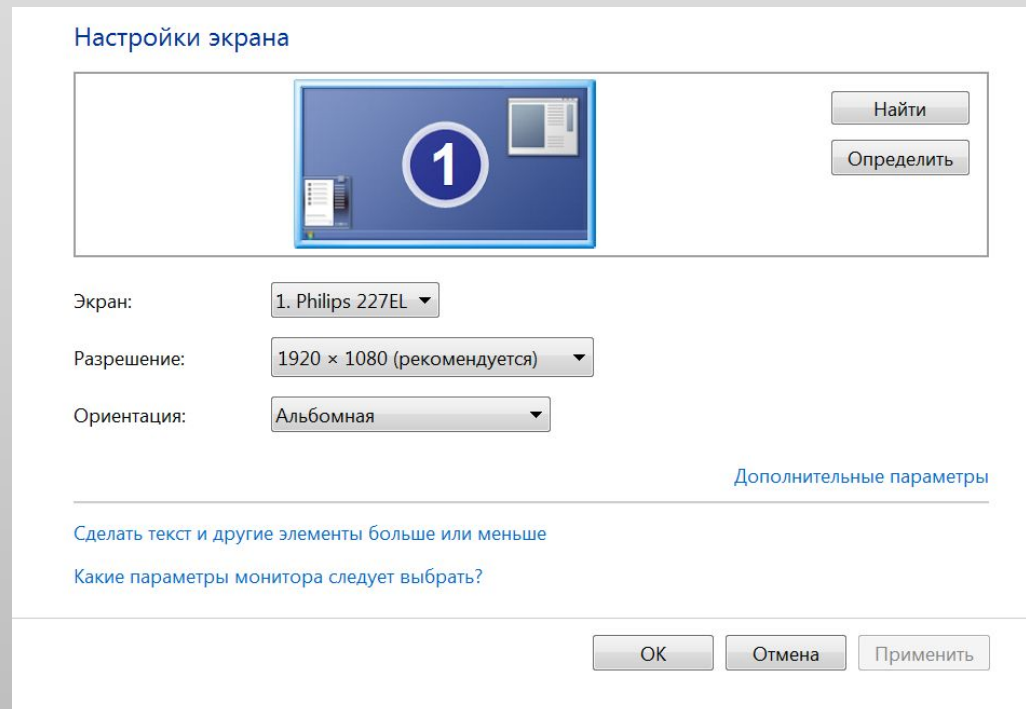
Настройки экрана

1

Найти

Определить

Экран: 1. Philips 227EL

Разрешение: 1920 × 1080 (рекомендуется)

Ориентация: Альбомная

Дополнительные параметры

Сделать текст и другие элементы больше или меньше

Какие параметры монитора следует выбрать?

ОК Отмена Применить